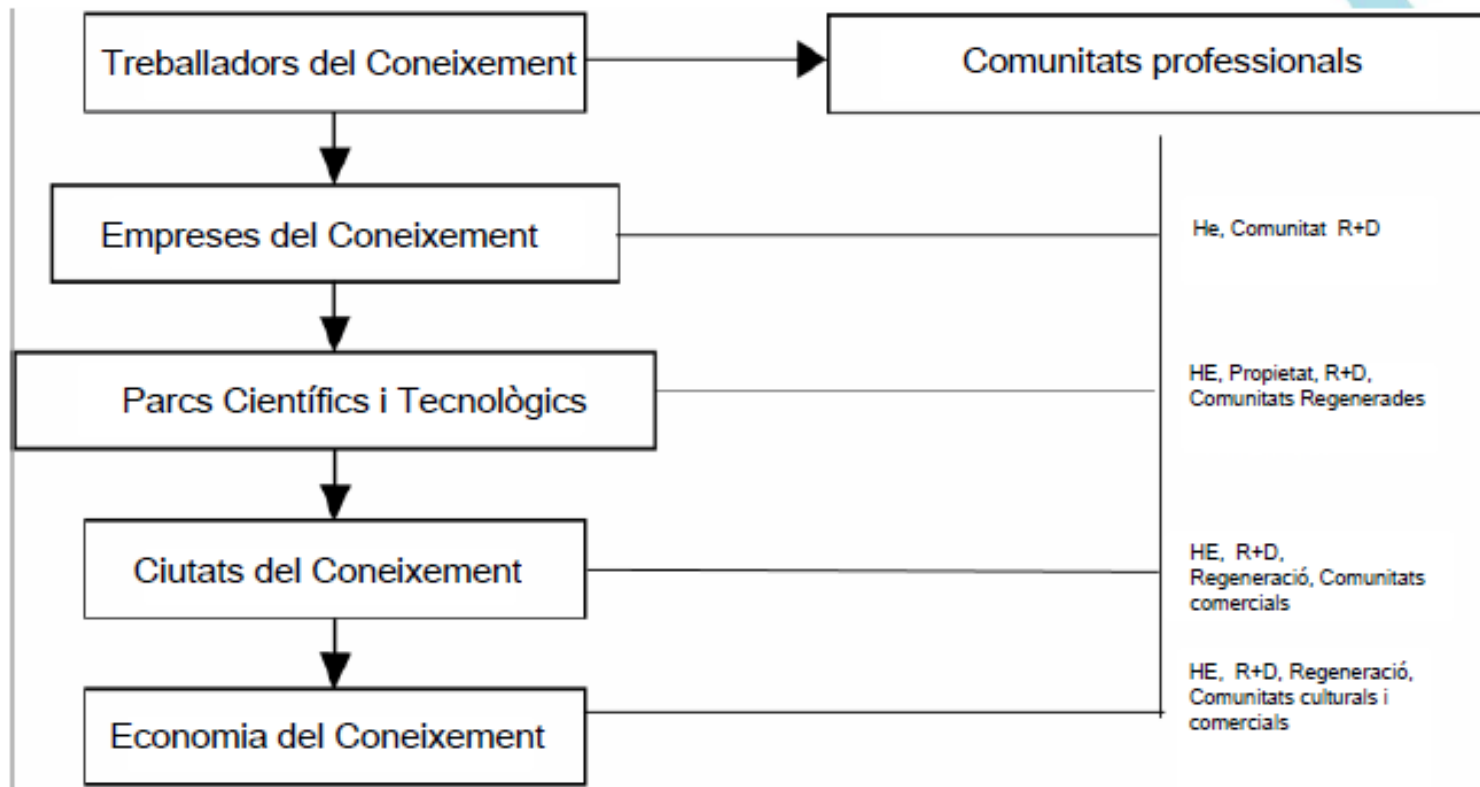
Treballadors del Coneixement

Comunitats professionals

Empreses del Coneixement

He, Comunitat R+D

Parcs Científics i Tecnològics

HE, Propietat, R+D, Comunitats Regenerades

Ciutats del Coneixement

HE, R+D, Regeneració, Comunitats comercials

Economia del Coneixement

HE, R+D, Regeneració, Comunitats culturals i comercials